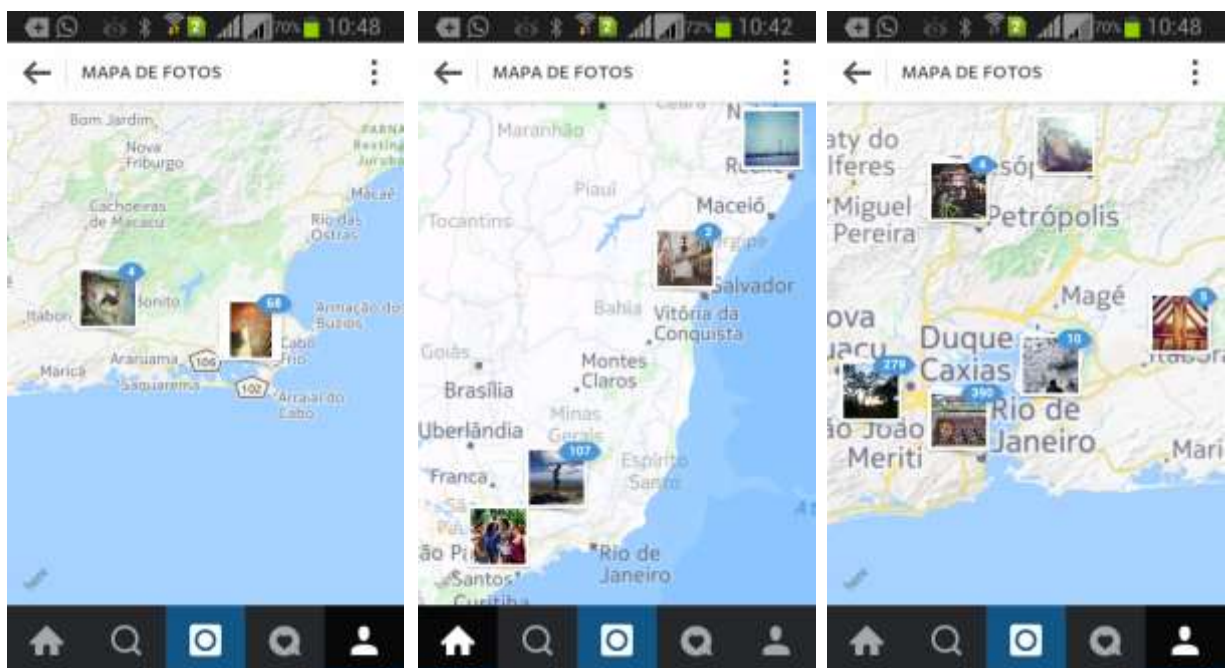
70% 10:48

MAPA DE FOTOS

Bom Jardim
Nova Friburgo
Cachoeiras de Macacu
Macaé
Rio das Ostras
4
68
Itaboraí
Bonito
Armação dos Búzios
Maricá
Araruama
106
Cabo Frio
Saquarema
102
Arraial do Cabo

72% 10:42

MAPA DE FOTOS

Maranhão
Piauí
Tocantins
Recife
Maceió
2
Sergipe
Salvador
Bahia
Vitória da Conquista
Goiás
Montes Claros
Brasília
Minas Gerais
Uberlândia
107
Franca
Espírito Santo
São Paulo
Santos
Rio de Janeiro
Curitiba

70% 10:48

MAPA DE FOTOS

Paty do Alferes
4
Teresópolis
Miguel Pereira
Petrópolis
Magé
Nova Iguaçu
Duque de Caxias
10
279
390
Rio de Janeiro
São João de Meriti
Maricá
Itaboraí